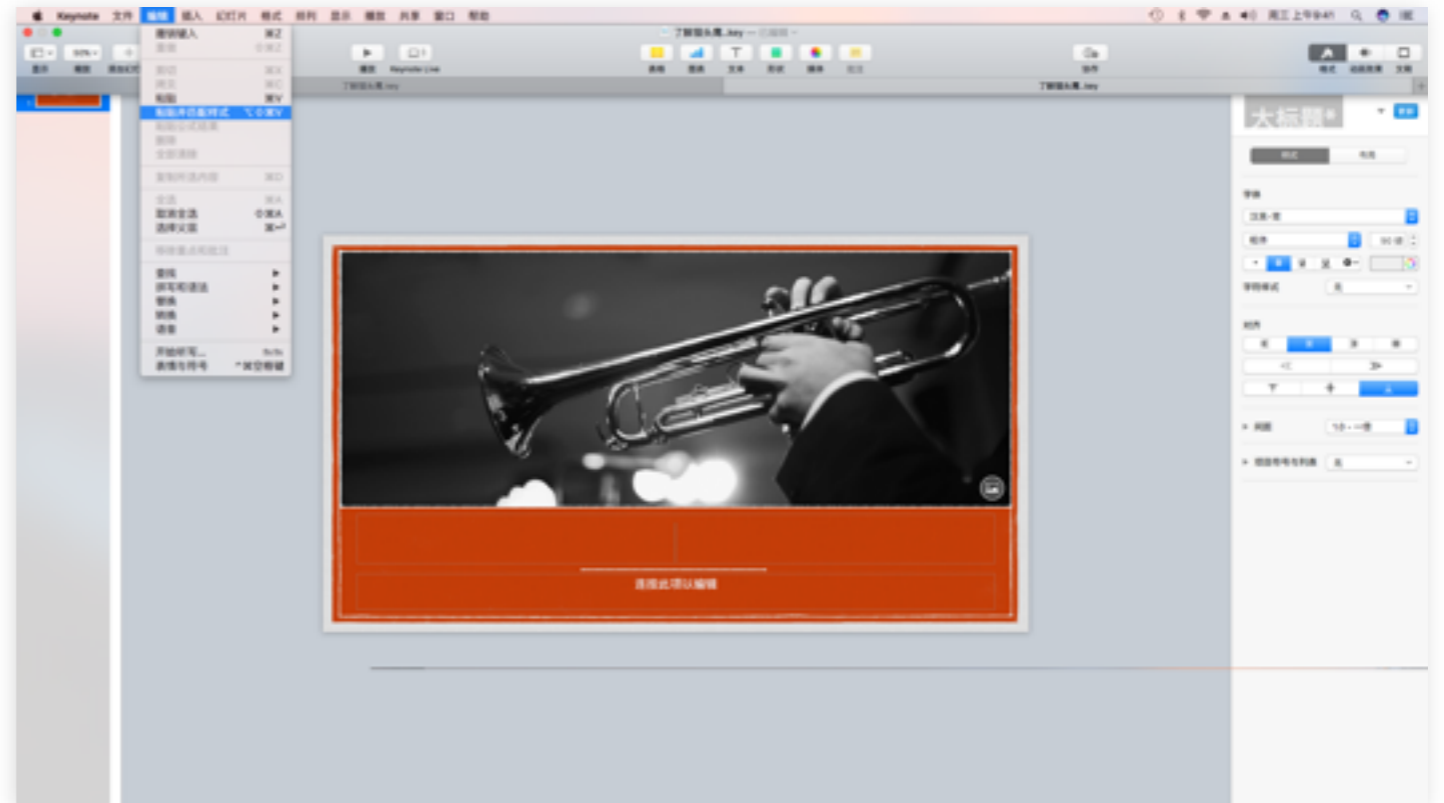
Keynote 文件 编辑 插入 幻灯片 格式 排列 显示 播放 共享 窗口 帮助

周三上午9:41

撤销键入 ⌘Z
重做 ⇧⌘Z
剪切 ⌘X
拷贝 ⌘C
粘贴 ⌘V
粘贴并匹配样式 ⌥⇧⌘V
粘贴公式结果
删除
全部清除
复制所选内容 ⌘D
全选 ⌘A
取消全选 ⇧⌘A
选择父项 ⌘↩
移除重点和批注
查找
拼写和语法
替换
转换
语音
开始听写...
表情与符号 ^⌘空格键

显示 缩放 添加幻灯片 播放 Keynote Live 表格 图表 文本 形状 媒体 批注 协作 格式 动画效果 文稿

了解报头鹰.key — 已编辑

了解报头鹰.key

大标题

样式 布局

字体

正文

常规

字符样式 无

对齐

间距 1.0 - 单倍

项目符号与列表 无

连按此项以编辑